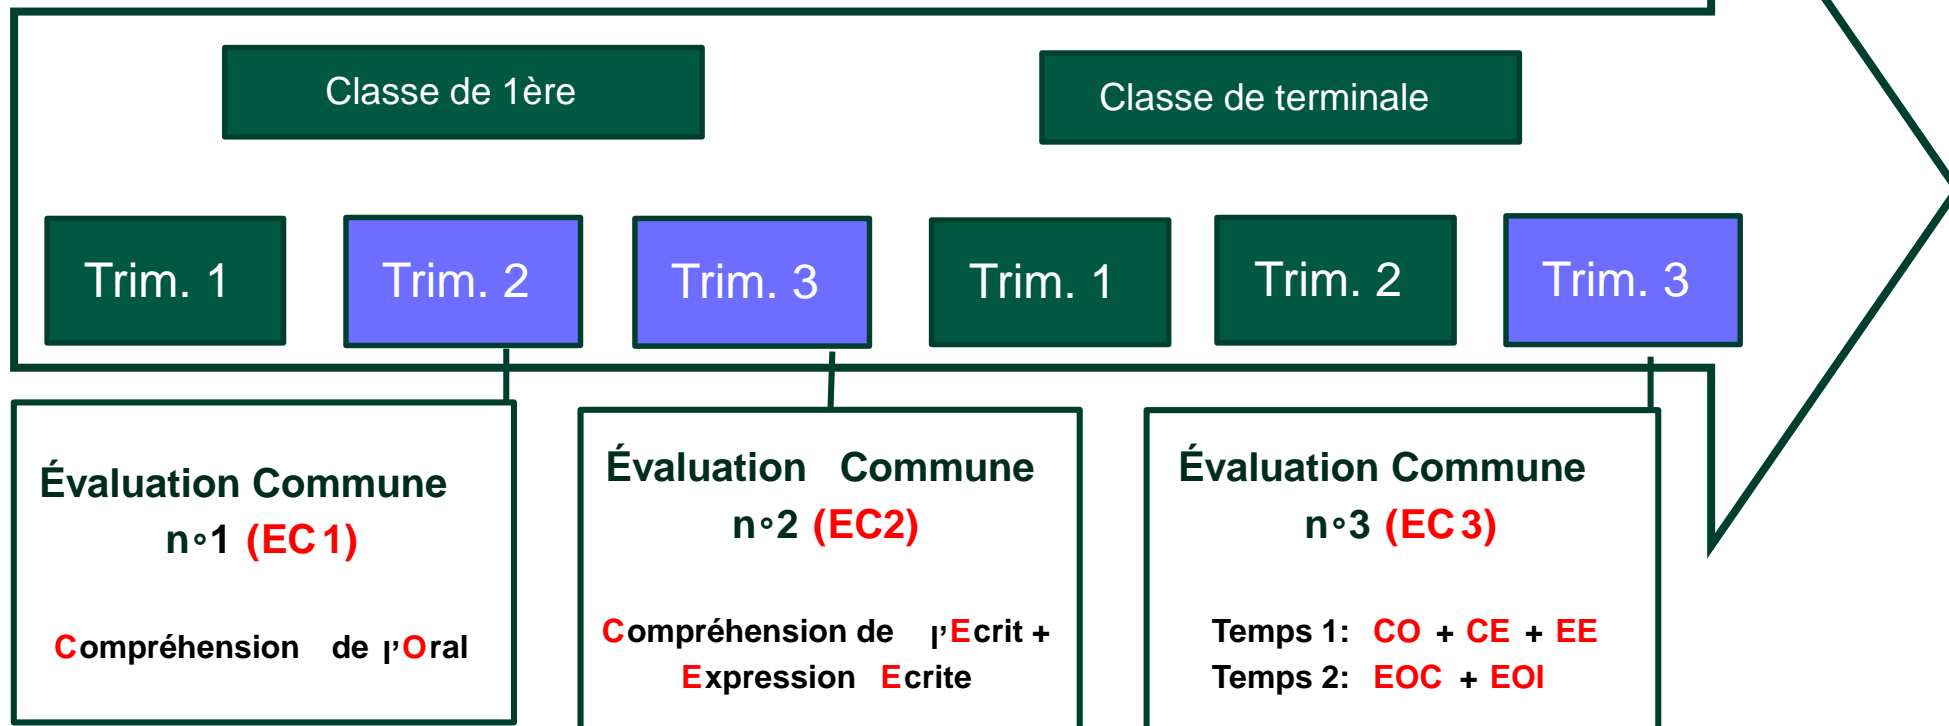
Classe de 1ère

Classe de terminale

Trim. 1

Trim. 2

Trim. 3

Trim. 1

Trim. 2

Trim. 3

Évaluation Commune n∘1 (EC 1)

Compréhension de l'Oral

Évaluation Commune n∘2 (EC2)

Compréhension de l'Ecrit + Expression Ecrite

Évaluation Commune n∘3 (EC 3)

Temps 1: CO + CE + EE
Temps 2: EOC + EOI